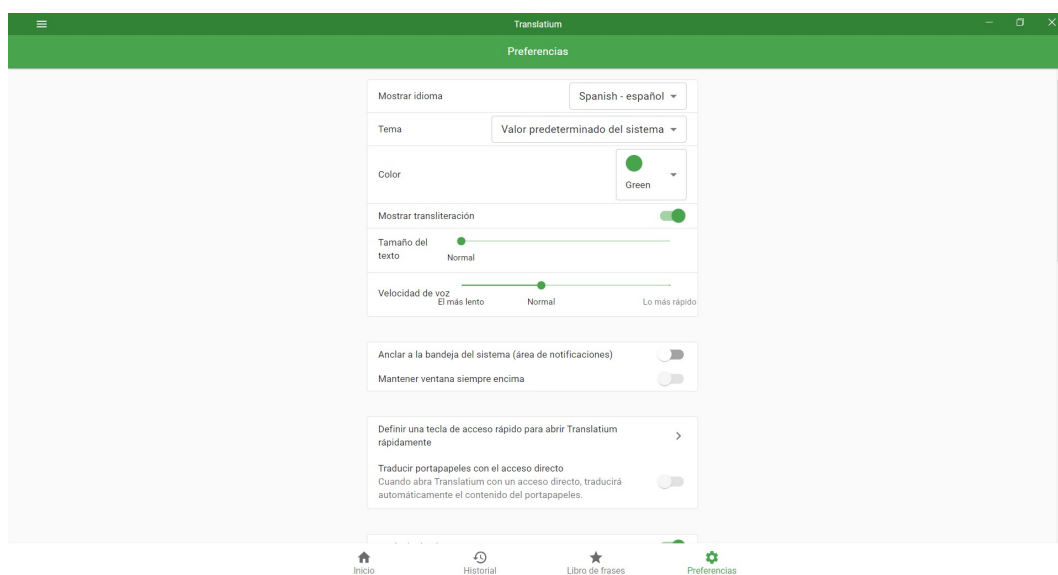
Translatium

Preferencias

Mostrar idioma
Spanish - español

Tema
Valor predeterminado del sistema

Color
Green

Mostrar transliteración

Tamaño del texto
Normal

Velocidad de voz
El más lento
Normal
Lo más rápido

Anclar a la bandeja del sistema (área de notificaciones)

Mantener ventana siempre encima

Definir una tecla de acceso rápido para abrir Translatium rápidamente

Traducir portapapeles con el acceso directo
Cuando abra Translatium con un acceso directo, traducirá automáticamente el contenido del portapapeles.

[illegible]

Inicio
Historial
Libro de frases
Preferencias